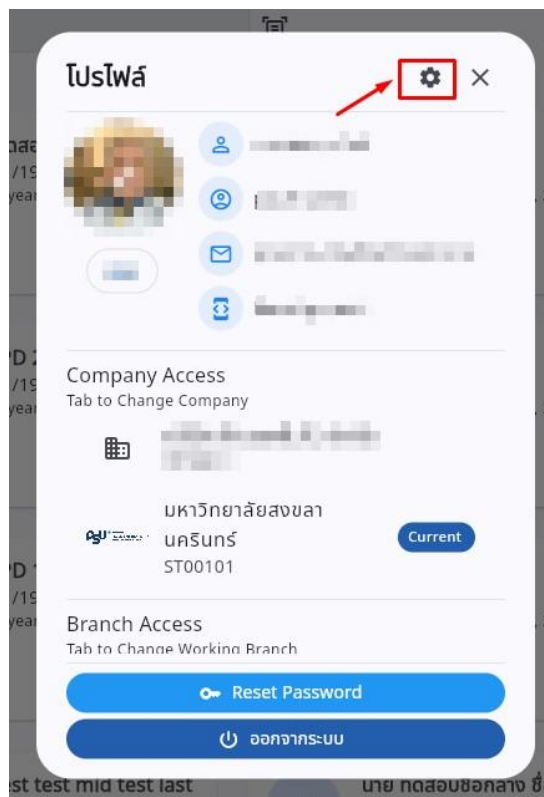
โปรไฟล์

Company Access
Tab to Change Company

มหาวิทยาลัยสงขลานครินทร์
ST00101
Current

Branch Access
Tab to Change Working Branch

Reset Password

ออกจากระบบ

est test mid test last

นาย ทดสอบชื่อกลาง ชื่